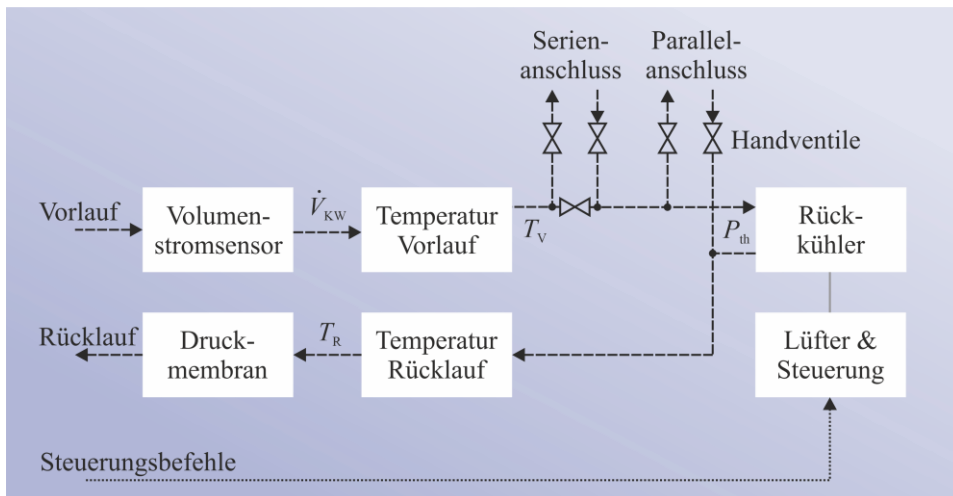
Serien-anschluss

Parallel-anschluss

Handventile

Vorlauf

Volumen-stromsensor

$\dot{V}_{KW}$

Temperatur Vorlauf

$T_V$

Rück-kühler

$P_{th}$

Rücklauf

Druck-membran

$T_R$

Temperatur Rücklauf

Lüfter & Steuerung

Steuerungsbefehle